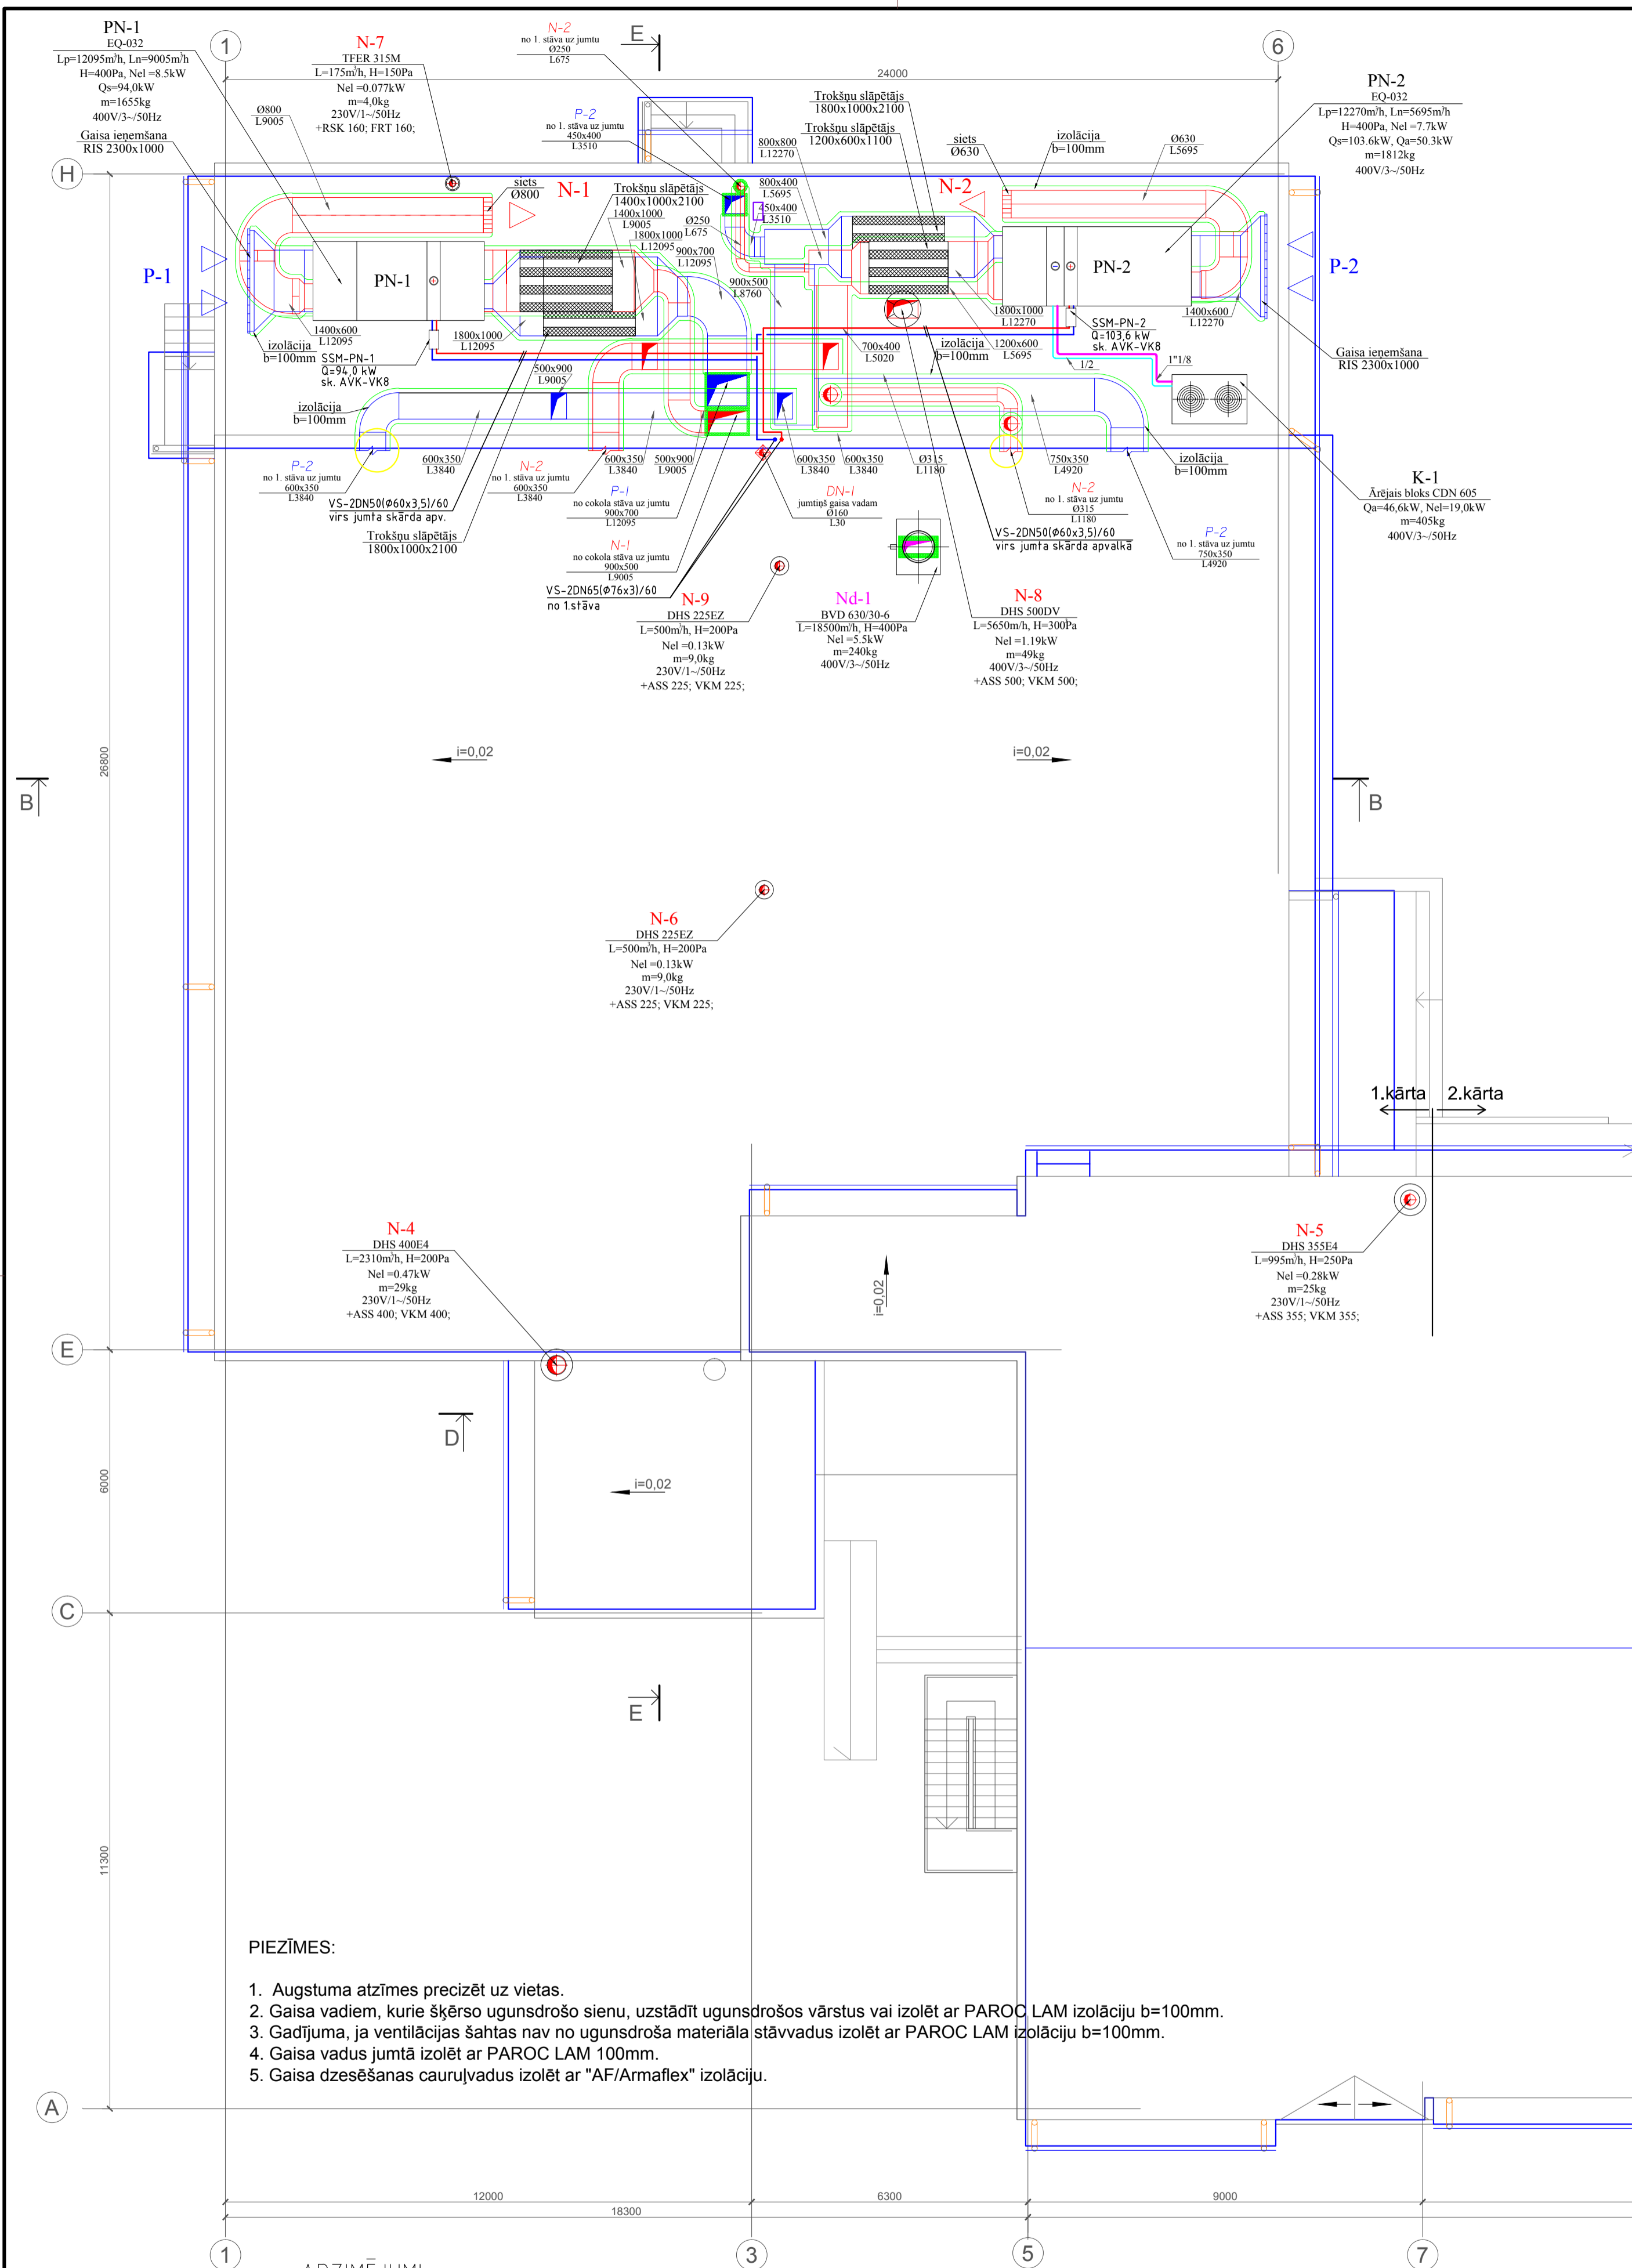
PN-1
EQ-032
Lp=12095m³/h, Ln=9005m³/h
H=400Pa, Nel =8.5kW
Qs=94,0kW
m=1655kg
400V/3~/50Hz

Gaisa ieņemšana
RIS 2300x1000

N-7
TFER 315M
L=175m³/h, H=150Pa
Nel =0.077kW
m=4,0kg
230V/1~/50Hz
+RSK 160; FRT 160;

Ø800
L9005

N-2
no 1. stāva uz jumtu
Ø250
L675

E

1

24000

6

P-2
no 1. stāva uz jumtu
450x400
L3510

Trokšņu slāpētājs
1800x1000x2100

Trokšņu slāpētājs
1200x600x1100

800x800
L12270

siets
Ø630

izolācija
b=100mm

Ø630
L5695

PN-2
EQ-032
Lp=12270m³/h, Ln=5695m³/h
H=400Pa, Nel =7.7kW
Qs=103.6kW, Qa=50.3kW
m=1812kg
400V/3~/50Hz

H

siets
Ø800

N-1

Trokšņu slāpētājs
1400x1000x2100

1400x1000
L9005

Ø250
L675

1800x1000
L12095

900x700
L12095

800x400
L5695

450x400
L3510

N-2

P-1

PN-1

PN-2

P-2

900x500
L8760

1400x600
L12095

izolācija
b=100mm

SSM-PN-1
Q=94,0 kW
sk. AVK-VK8

1800x1000
L12095

1800x1000
L12270

1400x600
L12270

SSM-PN-2
Q=103,6 kW
sk. AVK-VK8

Gaisa ieņemšana
RIS 2300x1000

700x400
L5020

izolācija
b=100mm

1200x600
L5695

1/2

1"1/8

500x900
L9005

izolācija
b=100mm

600x350
L3840

600x350
L3840

500x900
L9005

600x350
L3840

600x350
L3840

Ø315
L1180

750x350
L4920

izolācija
b=100mm

P-2
no 1. stāva uz jumtu
600x350
L3840

N-2
no 1. stāva uz jumtu
600x350
L3840

VS-2DN50(Ø60x3,5)/60
virs jumta skārda apv.

Trokšņu slāpētājs
1800x1000x2100

P-1
no cokola stāva uz jumtu
900x700
L12095

N-1
no cokola stāva uz jumtu
900x500
L9005

VS-2DN65(Ø76x3)/60
no 1.stāva

DN-1
jumtiņš gaisa vadam
Ø160
L30

N-2
no 1. stāva uz jumtu
Ø315
L1180

VS-2DN50(Ø60x3,5)/60
virs jumta skārda apvalkā

P-2
no 1. stāva uz jumtu
750x350
L4920

K-1
Ārējais bloks CDN 605
Qa=46,6kW, Nel=19,0kW
m=405kg
400V/3~/50Hz

N-9
DHS 225EZ
L=500m³/h, H=200Pa
Nel =0.13kW
m=9,0kg
230V/1~/50Hz
+ASS 225; VKM 225;

Nd-1
BVD 630/30-6
L=18500m³/h, H=400Pa
Nel =5.5kW
m=240kg
400V/3~/50Hz

N-8
DHS 500DV
L=5650m³/h, H=300Pa
Nel =1.19kW
m=49kg
400V/3~/50Hz
+ASS 500; VKM 500;

i=0,02

i=0,02

B

26800

B

N-6
DHS 225EZ
L=500m³/h, H=200Pa
Nel =0.13kW
m=9,0kg
230V/1~/50Hz
+ASS 225; VKM 225;

1.kārta 2.kārta

N-4
DHS 400E4
L=2310m³/h, H=200Pa
Nel =0.47kW
m=29kg
230V/1~/50Hz
+ASS 400; VKM 400;

i=0,02

N-5
DHS 355E4
L=995m³/h, H=250Pa
Nel =0.28kW
m=25kg
230V/1~/50Hz
+ASS 355; VKM 355;

E

D

6000

i=0,02

C

E

11300

PIEZĪMES:

1. Augstuma atzīmes precizēt uz vietas.
2. Gaisa vadiem, kurie šķērso ugunsdrošo sienu, uzstādīt ugunsdrošos vārstus vai izolēt ar PAROC LAM izolāciju b=100mm.
3. Gadījuma, ja ventilācijas šahtas nav no ugunsdroša materiāla stāvvadus izolēt ar PAROC LAM izolāciju b=100mm.
4. Gaisa vadus jumtā izolēt ar PAROC LAM 100mm.
5. Gaisa dzesēšanas cauruļvadus izolēt ar "AF/Armaflex" izolāciju.

A

12000
18300
6300
9000

1
3
5
7